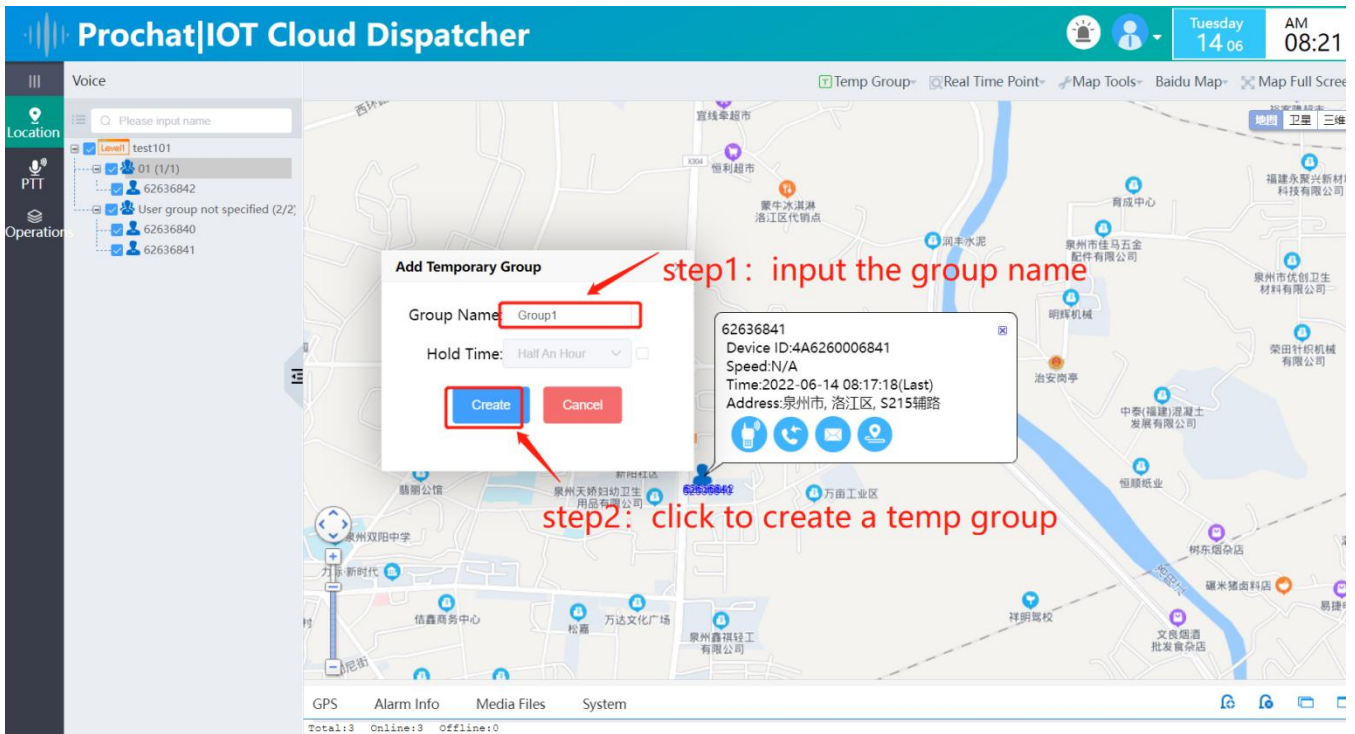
Prochat|IOT Cloud Dispatcher

Tuesday
14 06

AM
08:21

Location
PTT
Operations

Voice

Please input name

Level1 test101
01 (1/1)
62636842
User group not specified (2/2)
62636840
62636841

Temp Group Real Time Point Map Tools Baidu Map Map Full Scree

地图 卫星 三维

Add Temporary Group

Group Name Group1

Hold Time: Half An Hour

Create Cancel

step1: input the group name

step2: click to create a temp group

62636841
Device ID:4A6260006841
Speed:N/A
Time:2022-06-14 08:17:18(Last)
Address:泉州市, 洛江区, S215辅路

62636842

宜续幸超市
恒利超市
蒙牛冰淇淋洛江区代销点
润丰水泥
育成中心
泉州市佳马五金配件有限公司
福建永聚兴新材科技有限公司
泉州市优创卫生材料有限公司
明辉机械
荣田针织机械有限公司
治安岗亭
中泰(福建)混凝土发展有限公司
恒顺纸业
万亩工业区
树东烟杂店
碟米猪肉料店
易捷
祥明驾校
文良烟酒批发食杂店
泉州天骄妇幼卫生用品有限公司
翡丽公馆
泉州双阳中学
万达·新时代
信鑫商务中心
松嘉
万达文化广场
泉州鑫祺轻工有限公司
新阳社区
西环

GPS Alarm Info Media Files System

Total:3 Online:3 Offline:0